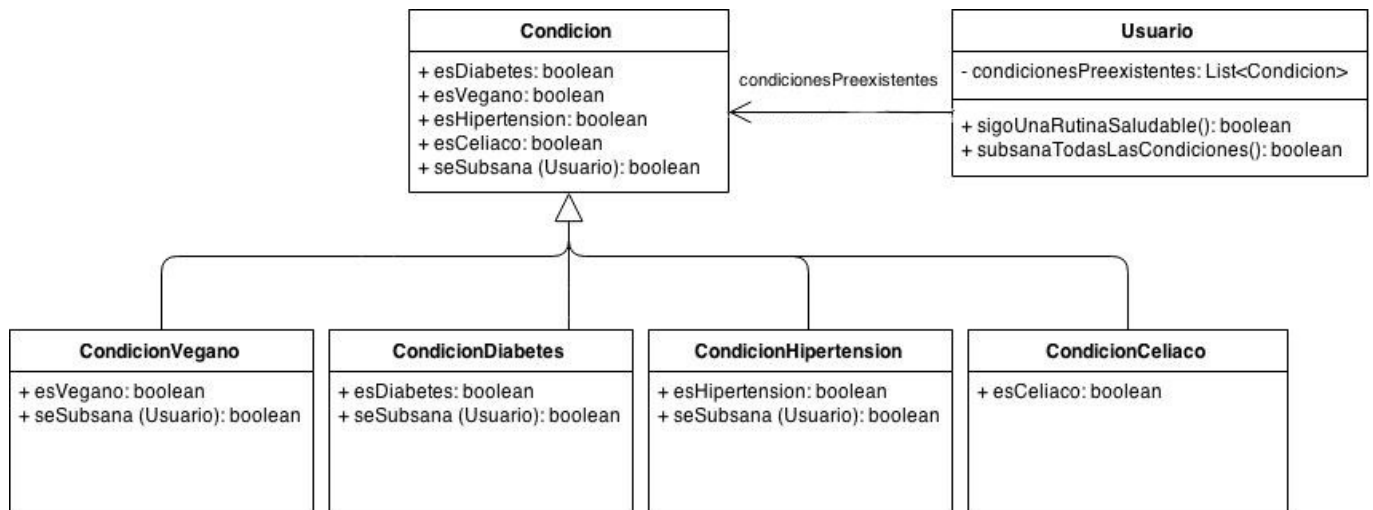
Condicion

+ esDiabetes: boolean
+ esVegano: boolean
+ esHipertension: boolean
+ esCeliaco: boolean
+ seSubsana (Usuario): boolean

condicionesPreexistentes

Usuario

- condicionesPreexistentes: List<Condicion>

+ sigoUnaRutinaSaludable(): boolean
+ subsanaTodasLasCondiciones(): boolean

CondicionVegano

+ esVegano: boolean
+ seSubsana (Usuario): boolean

CondicionDiabetes

+ esDiabetes: boolean
+ seSubsana (Usuario): boolean

CondicionHipertension

+ esHipertension: boolean
+ seSubsana (Usuario): boolean

CondicionCeliaco

+ esCeliaco: boolean